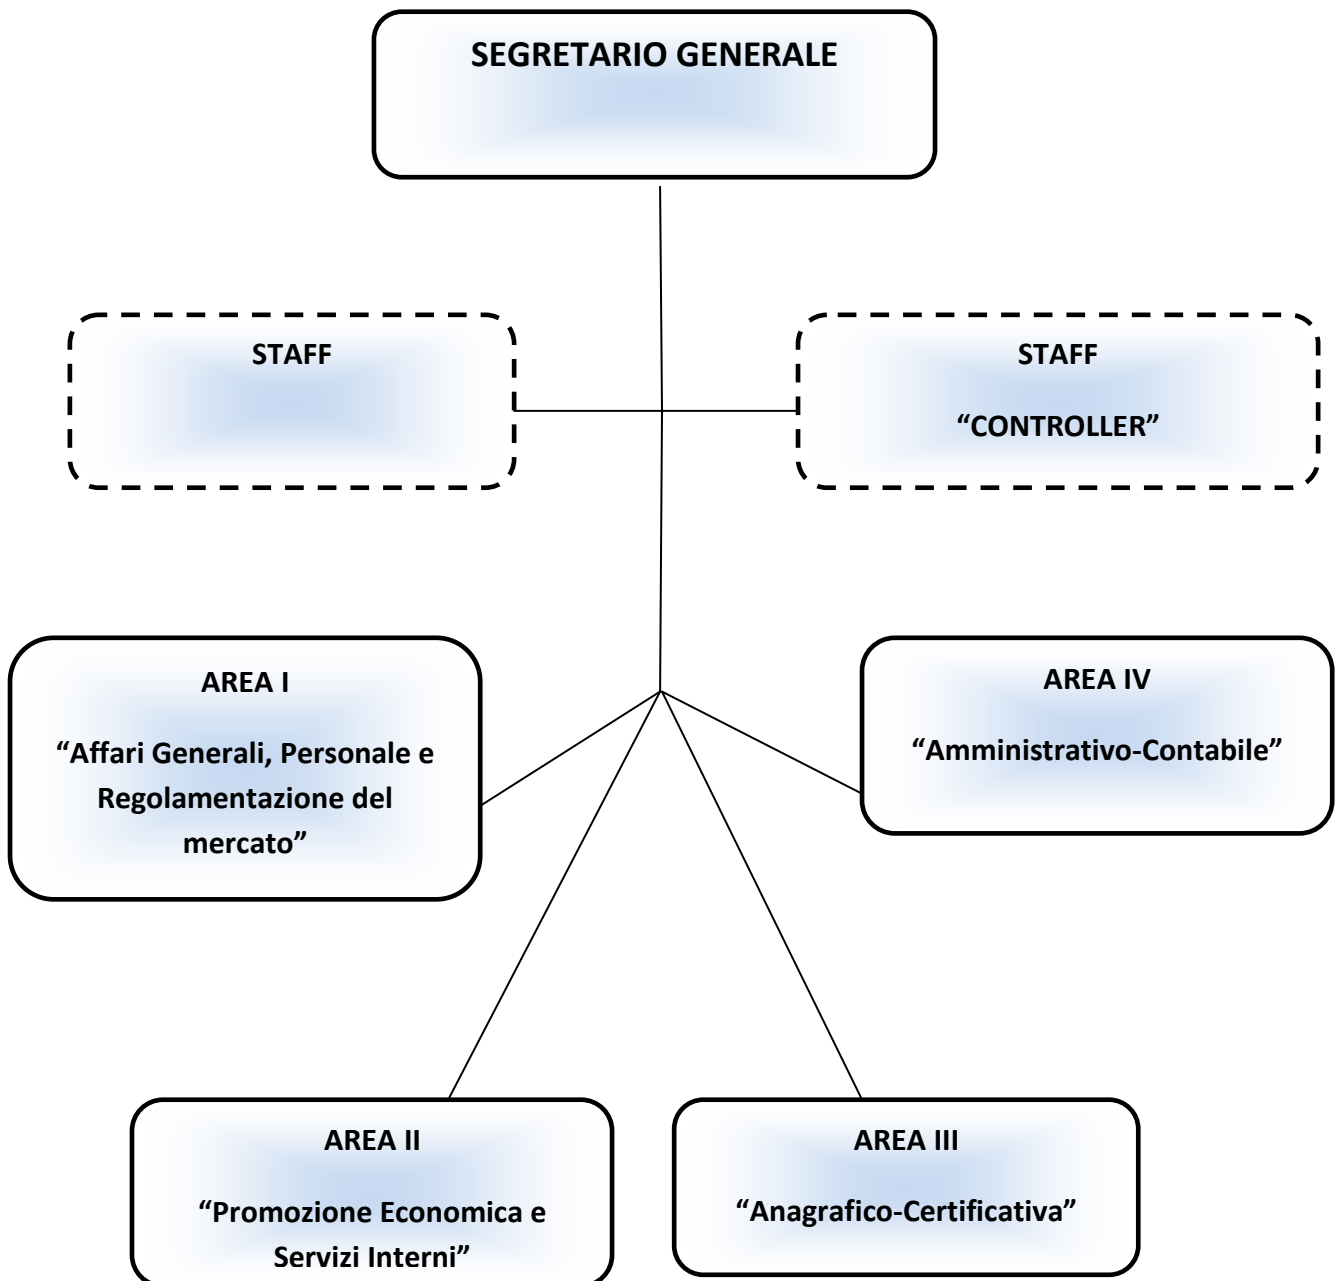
SEGRETARIO GENERALE

STAFF

STAFF

"CONTROLLER"

AREA I

"Affari Generali, Personale e Regolamentazione del mercato"

AREA IV

"Amministrativo-Contabile"

AREA II

"Promozione Economica e Servizi Interni"

AREA III

"Anagrafico-Certificativa"